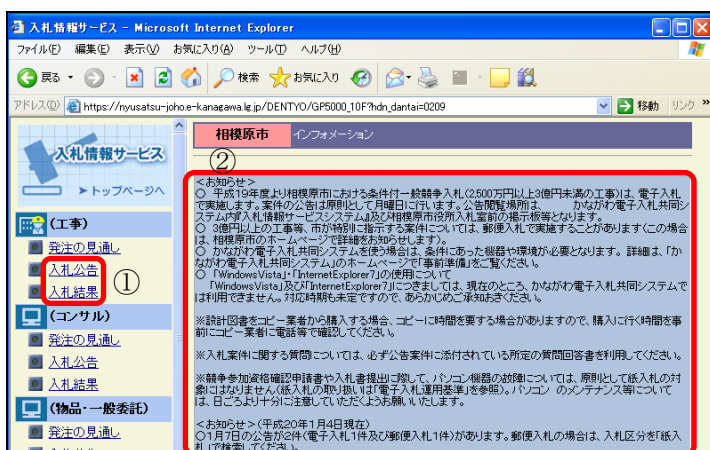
入札情報サービス - Microsoft Internet Explorer

ファイル(F) 編集(E) 表示(V) お気に入り(A) ツール(T) ヘルプ(H)

戻る 検索 お気に入り

アドレス(D) https://nyusatsu-joho.e-kanagawa.lg.jp/DENTYO/GP5000_10F?hdn_dantai=0209 移動 リンク »

入札情報サービス

トップページへ

(工事)

発注の見通し

入札公告

入札結果

①

(コンサル)

発注の見通し

入札公告

入札結果

(物品・一般委託)

発注の見通し

相模原市 インフォメーション

②

<お知らせ>
○ 平成19年度より相模原市における条件付一般競争入札(2,500万円以上3億円未満の工事)は、電子入札で実施します。案件の公告は原則として月曜日に行います。公告閲覧場所は、かながわ電子入札共同システム内入札情報サービスシステム及び相模原市役所入札室前の掲示板等となります。
○ 3億円以上の工事等、市が特に指定する案件については、郵便入札で実施することがあります(この場合は、相模原市のホームページで詳細をお知らせします)。
○ かながわ電子入札共同システムを使う場合は、条件にあった機器や環境が必要となります。詳細は、「かながわ電子入札共同システム」のホームページで「事前準備」をご覧ください。
○ 「WindowsVista」・「InternetExplorer7」の使用について
「WindowsVista」及び「InternetExplorer7」につきましては、現在のところ、かながわ電子入札共同システムでは利用できません。対応時期も未定ですので、あらかじめご承知おきください。

※設計図書をコピー業者から購入する場合、コピーに時間を要する場合がありますので、購入に行く時間を事前にコピー業者に電話等で確認してください。

※入札案件に関する質問については、必ず公告案件に添付されている所定の質問回答書を利用してください。

※競争参加資格確認申請書や入札書提出に際して、パソコン機器の故障については、原則として紙入札の対象にはなりません(紙入札の取り扱いは「電子入札運用基準」を参照)。パソコンのメンテナンス等については、日ごろより十分に注意していただくようお願いいたします。

<お知らせ>(平成20年1月4日現在)
○1月7日の公告が2件(電子入札1件及び郵便入札1件)があります。郵便入札の場合は、入札区分を「紙入札」で検索してください。